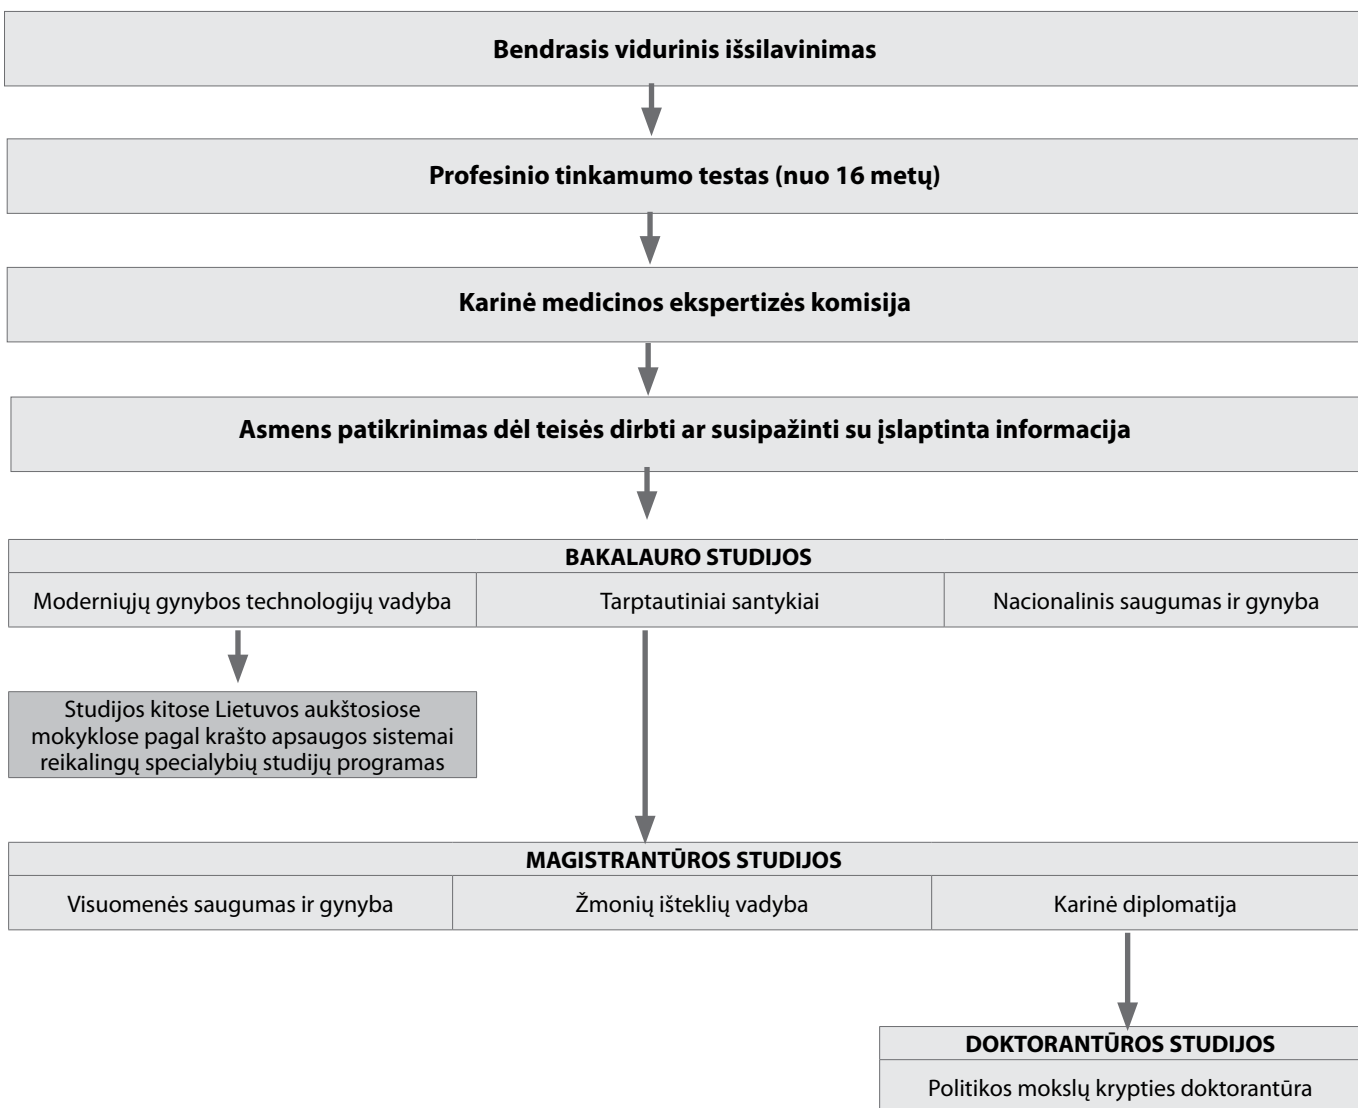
Bendrasis vidurinis išsilavinimas

Profesinio tinkamumo testas (nuo 16 metų)

Karinė medicinos ekspertizės komisija

Asmens patikrinimas dėl teisės dirbti ar susipažinti su įslaptinta informacija

BAKALAURO STUDIJOS

| Moderniųjų gynybos technologijų vadyba | Tarptautiniai santykiai | Nacionalinis saugumas ir gynyba |
|---|---|---|

Studijos kitose Lietuvos aukštosiose mokyklose pagal krašto apsaugos sistemai reikalingų specialybių studijų programas

MAGISTRANTŪROS STUDIJOS

| Visuomenės saugumas ir gynyba | Žmonių išteklių vadyba | Karinė diplomatija |
|---|---|---|

DOKTORANTŪROS STUDIJOS

Politikos mokslų krypties doktorantūra